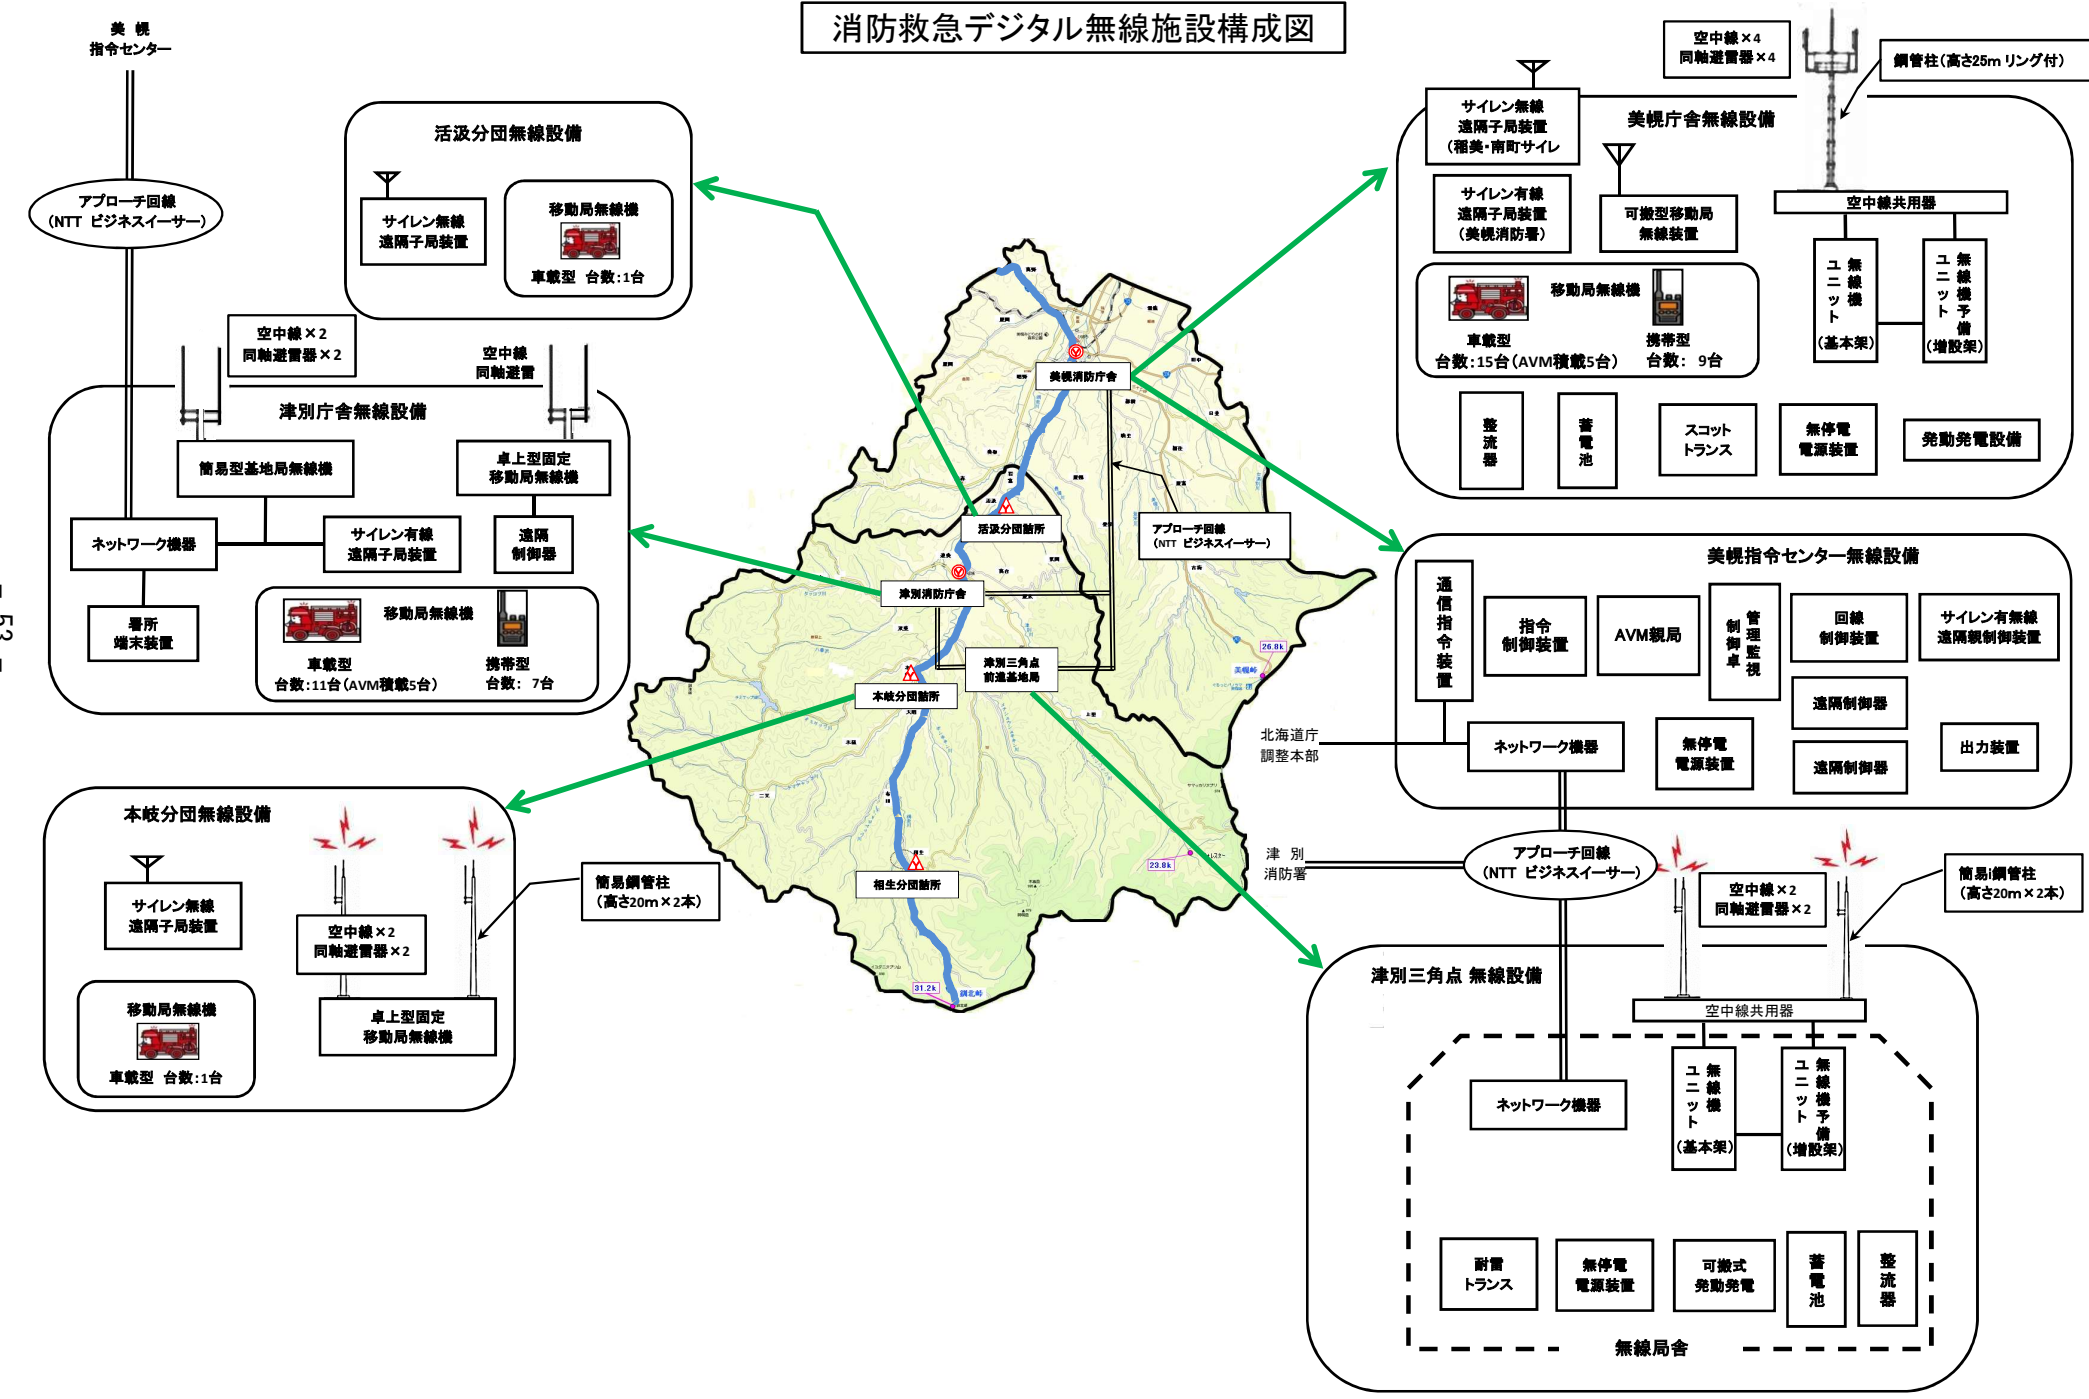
消防救急デジタル無線施設構成図

美 幌
指令センター

アプローチ回線
（NTT ビジネスイーサー）

活汲分団無線設備

サイレン無線
遠隔子局装置

移動局無線機

車載型 台数:1台

空中線×2
同軸避雷器×2

空中線
同軸避雷

津別庁舎無線設備

簡易型基地局無線機

卓上型固定
移動局無線機

ネットワーク機器

サイレン有線
遠隔子局装置

遠隔
制御器

署所
端末装置

移動局無線機

車載型
台数:11台（AVM積載5台）

携帯型
台数: 7台

本岐分団無線設備

サイレン無線
遠隔子局装置

空中線×2
同軸避雷器×2

移動局無線機

車載型 台数:1台

卓上型固定
移動局無線機

簡易鋼管柱
（高さ20m×2本）

美幌消防庁舎

活汲分団詰所

アプローチ回線
（NTT ビジネスイーサー）

津別消防庁舎

津別三角点
前進基地局

本岐分団詰所

相生分団詰所

26.8k

23.8k

31.2k

空中線×4
同軸避雷器×4

鋼管柱（高さ25m リング付）

サイレン無線
遠隔子局装置
（稲美・南町サイレ

美幌庁舎無線設備

サイレン有線
遠隔子局装置
（美幌消防署）

可搬型移動局
無線装置

空中線共用器

無線機ユニット（基本架）

無線機予備ユニット（増設架）

移動局無線機

車載型
台数:15台（AVM積載5台）

携帯型
台数: 9台

整流器

蓄電池

スコット
トランス

無停電
電源装置

発動発電設備

美幌指令センター無線設備

通信指令装置

指令
制御装置

AVM親局

管理監視制御卓

回線
制御装置

サイレン有線
遠隔親制御装置

遠隔制御器

北海道庁
調整本部

ネットワーク機器

無停電
電源装置

遠隔制御器

出力装置

津 別
消防署

アプローチ回線
（NTT ビジネスイーサー）

空中線×2
同軸避雷器×2

簡易鋼管柱
（高さ20m×2本）

津別三角点 無線設備

空中線共用器

ネットワーク機器

無線機ユニット（基本架）

無線機予備ユニット（増設架）

耐雷
トランス

無停電
電源装置

可搬式
発動発電

蓄電池

整流器

無線局舎

－ 53 －